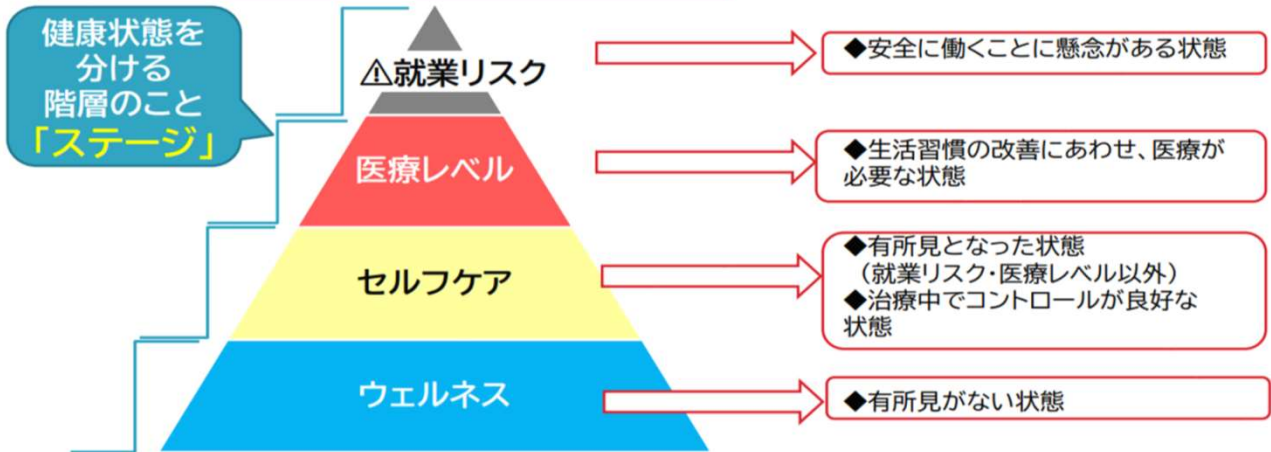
健康状態を分ける階層のこと「ステージ」

⚠就業リスク

◆安全に働くことに懸念がある状態

医療レベル

◆生活習慣の改善にあわせ、医療が必要な状態

セルフケア

◆有所見となった状態
（就業リスク・医療レベル以外）
◆治療中でコントロールが良好な状態

ウェルネス

◆有所見がない状態